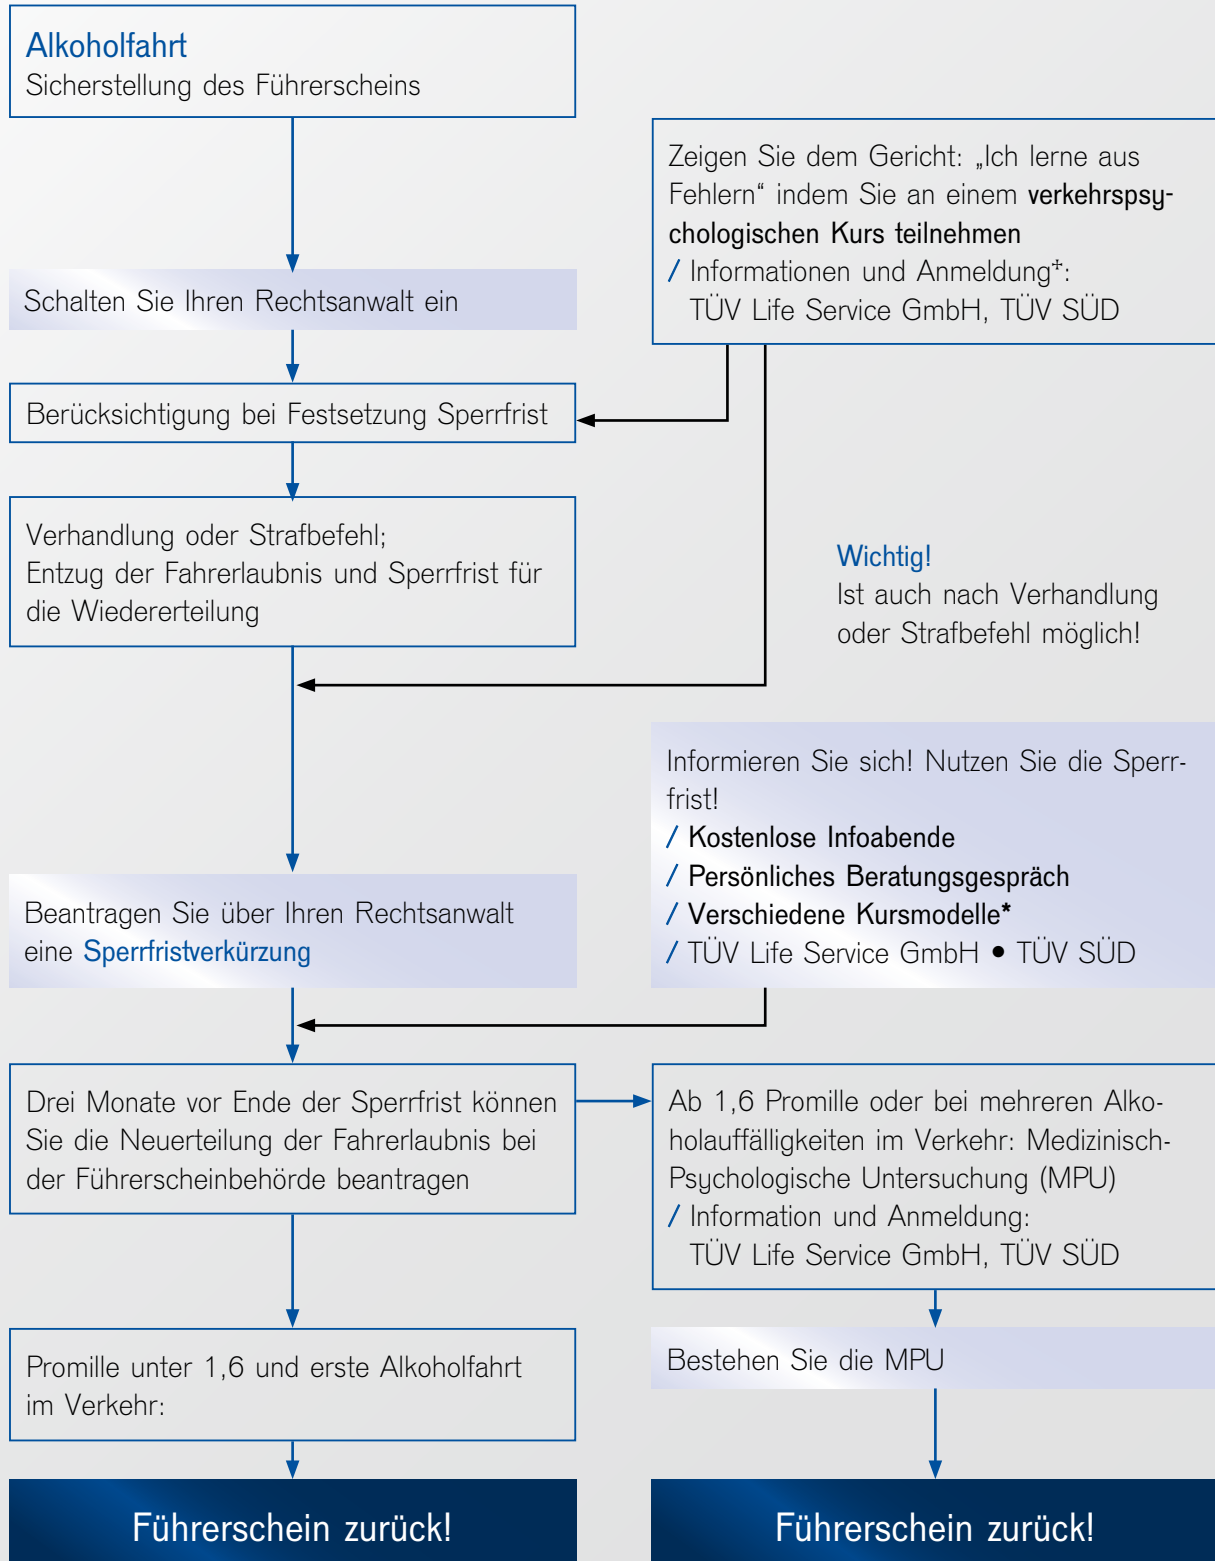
Alkoholfahrt
Sicherstellung des Führerscheins

Zeigen Sie dem Gericht: „Ich lerne aus Fehlern“ indem Sie an einem verkehrspsychologischen Kurs teilnehmen
/ Informationen und Anmeldung$^{+}$: TÜV Life Service GmbH, TÜV SÜD

Schalten Sie Ihren Rechtsanwalt ein

Berücksichtigung bei Festsetzung Sperrfrist

Verhandlung oder Strafbefehl;
Entzug der Fahrerlaubnis und Sperrfrist für die Wiedererteilung

Wichtig!
Ist auch nach Verhandlung oder Strafbefehl möglich!

Informieren Sie sich! Nutzen Sie die Sperrfrist!
/ Kostenlose Infoabende
/ Persönliches Beratungsgespräch
/ Verschiedene Kursmodelle*
/ TÜV Life Service GmbH • TÜV SÜD

Beantragen Sie über Ihren Rechtsanwalt eine Sperrfristverkürzung

Drei Monate vor Ende der Sperrfrist können Sie die Neuerteilung der Fahrerlaubnis bei der Führerscheinbehörde beantragen

Ab 1,6 Promille oder bei mehreren Alkoholauffälligkeiten im Verkehr: Medizinisch-Psychologische Untersuchung (MPU)
/ Information und Anmeldung: TÜV Life Service GmbH, TÜV SÜD

Promille unter 1,6 und erste Alkoholfahrt im Verkehr:

Bestehen Sie die MPU

Führerschein zurück!

Führerschein zurück!